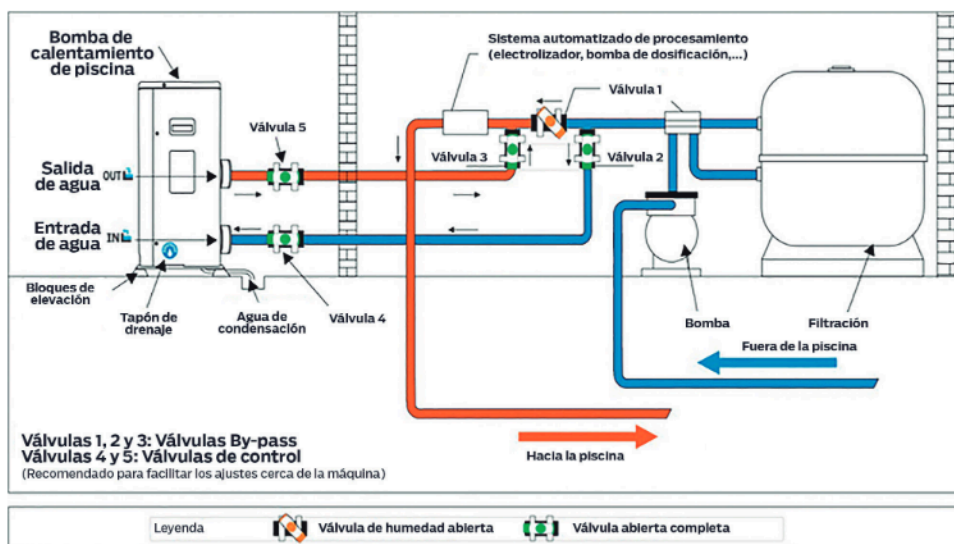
Bomba de calentamiento de piscina

Salida de agua

OUT

Entrada de agua

IN

Bloques de elevación

Tapón de drenaje

Agua de condensación

Válvula 5

Válvula 4

Sistema automatizado de procesamiento (electrolizador, bomba de dosificación,...)

Válvula 1

Válvula 3

Válvula 2

Bomba

Filtración

Fuera de la piscina

Hacia la piscina

Válvulas 1, 2 y 3: Válvulas By-pass
Válvulas 4 y 5: Válvulas de control
(Recomendado para facilitar los ajustes cerca de la máquina)

Leyenda

Válvula de humedad abierta

Válvula abierta completa